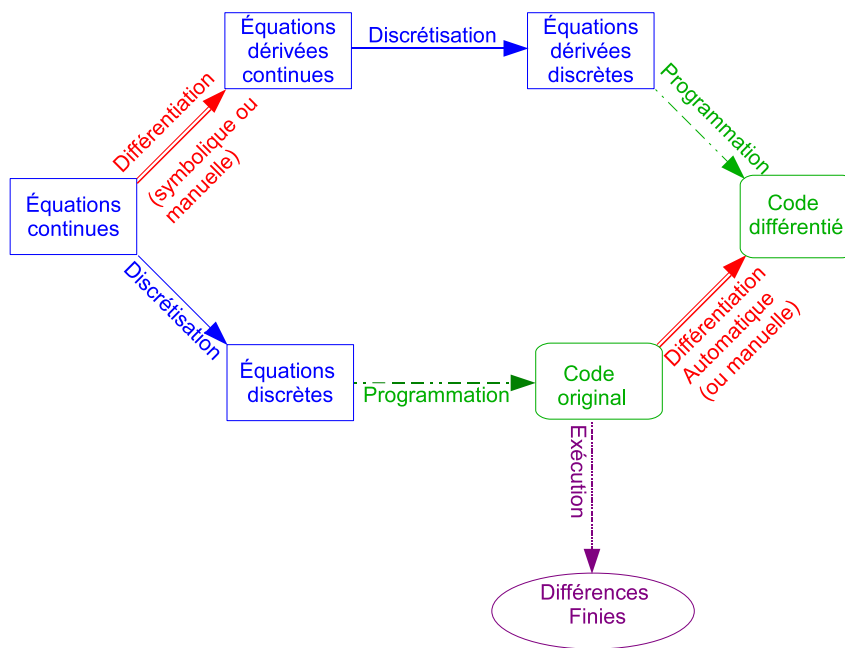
Équations continues

Différentiation

(symbolique ou manuelle)

Équations dérivées continues

Discrétisation

Équations dérivées discrètes

Programmation

Code différentié

Discrétisation

Équations discrètes

Programmation

Code original

Différentiation Automatique (ou manuelle)

Exécution

Différences Finies